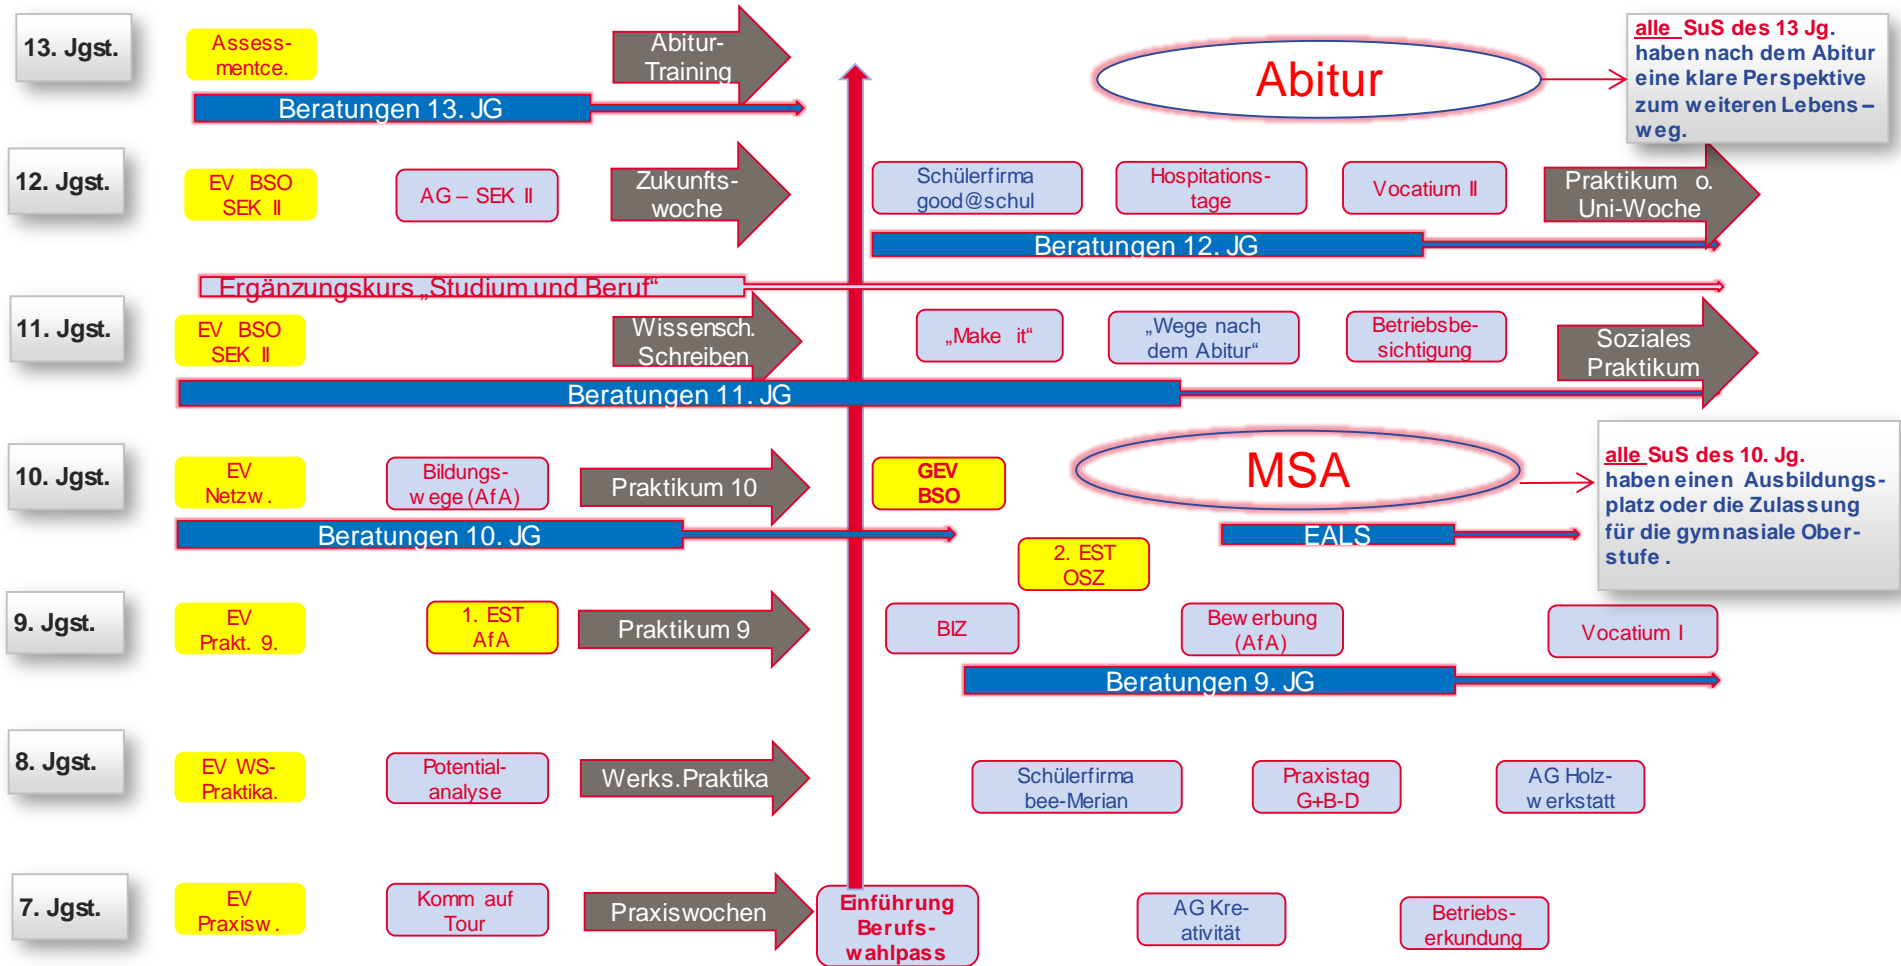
13. Jgst.

Assessmentce.

Abitur-Training

Beratungen 13. JG

Abitur

alle SuS des 13 Jg. haben nach dem Abitur eine klare Perspektive zum weiteren Lebens – weg.

12. Jgst.

EV BSO SEK II

AG – SEK II

Zukunftswoche

Schülerfirma good@schul

Hospitationstage

Vocatium II

Praktikum o. Uni-Woche

Beratungen 12. JG

Ergänzungskurs „Studium und Beruf“

11. Jgst.

EV BSO SEK II

Wissensch. Schreiben

„Make it“

„Wege nach dem Abitur“

Betriebsbesichtigung

Soziales Praktikum

Beratungen 11. JG

10. Jgst.

EV Netzw.

Bildungswege (AfA)

Praktikum 10

GEV BSO

MSA

alle SuS des 10. Jg. haben einen Ausbildungsplatz oder die Zulassung für die gymnasiale Oberstufe.

Beratungen 10. JG

EALS

2. EST OSZ

9. Jgst.

EV Prakt. 9.

1. EST AfA

Praktikum 9

BIZ

Bewerbung (AfA)

Vocatium I

Beratungen 9. JG

8. Jgst.

EV WS-Praktika.

Potentialanalyse

Werks.Praktika

Schülerfirma bee-Merian

Praxistag G+B-D

AG Holzwerkstatt

7. Jgst.

EV Praxisw.

Komm auf Tour

Praxiswochen

Einführung Berufswahlpass

AG Kreativität

Betriebserkundung